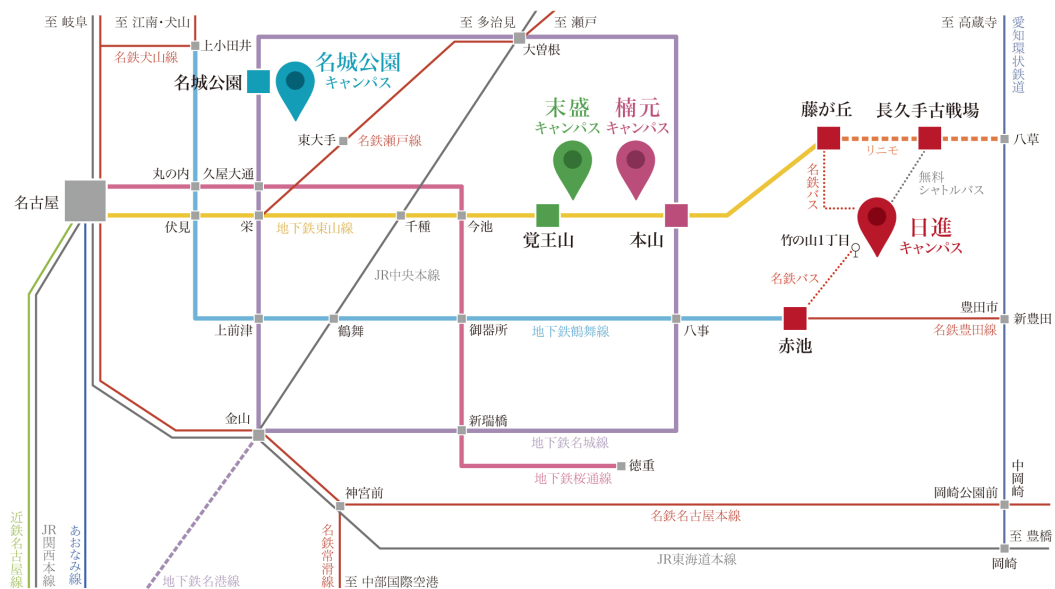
至 岐阜
至 江南・犬山
名鉄犬山線
上小田井
至 多治見
至 瀬戸
大曽根
至 高蔵寺
愛知環状鉄道
名城公園
名城公園 キャンパス
東大手
名鉄瀬戸線
末盛 キャンパス
楠元 キャンパス
藤が丘
長久手古戦場
八草
リニモ
名鉄バス
無料 シャトルバス
丸の内
久屋大通
名古屋
伏見
栄
地下鉄東山線
千種
今池
覚王山
本山
日進 キャンパス
竹の山1丁目
JR中央本線
名鉄バス
豊田市
新豊田
名鉄豊田線
上前津
鶴舞
御器所
地下鉄鶴舞線
八事
赤池
金山
新瑞橋
地下鉄名城線
徳重
地下鉄桜通線
中岡崎
神宮前
岡崎公園前
名鉄名古屋本線
至 豊橋
名鉄常滑線
JR東海道本線
岡崎
近鉄名古屋線
JR関西本線
あおなみ線
地下鉄名港線
至 中部国際空港